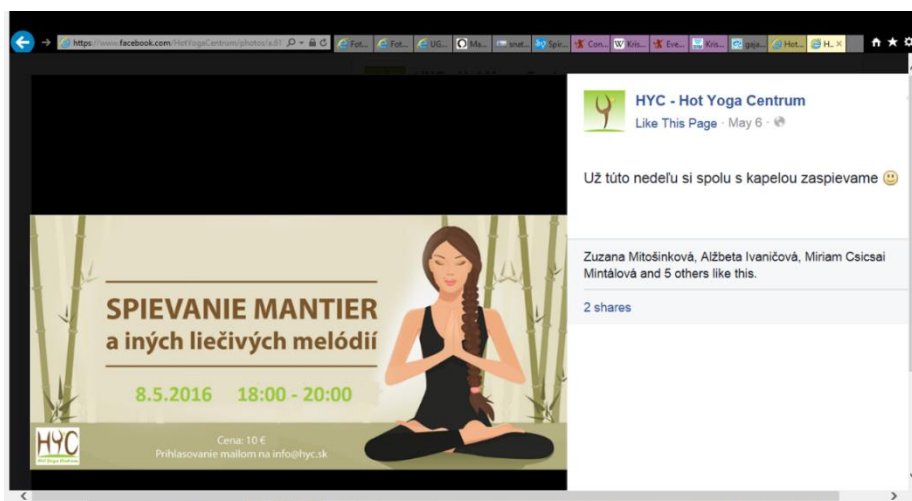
https://www.facebook.com/HotYogaCentrum/photos/a.81

Fot... Fot... UG... Me... snat... Spir... Con... Kris... Eve... Kris... gaja... Hot... H...

HYC - Hot Yoga Centrum
Like This Page · May 6 ·

Už túto nedeľu si spolu s kapelou zaspievame 🙂

Zuzana Mitošinková, Alžbeta Ivaničová, Miriam Csicsai Mintálová and 5 others like this.

2 shares

SPIEVANIE MANTIER
a iných liečivých melódií

8.5.2016 18:00 - 20:00

HYC

Cena: 10 €
Prihlasovanie mailom na info@hyc.sk